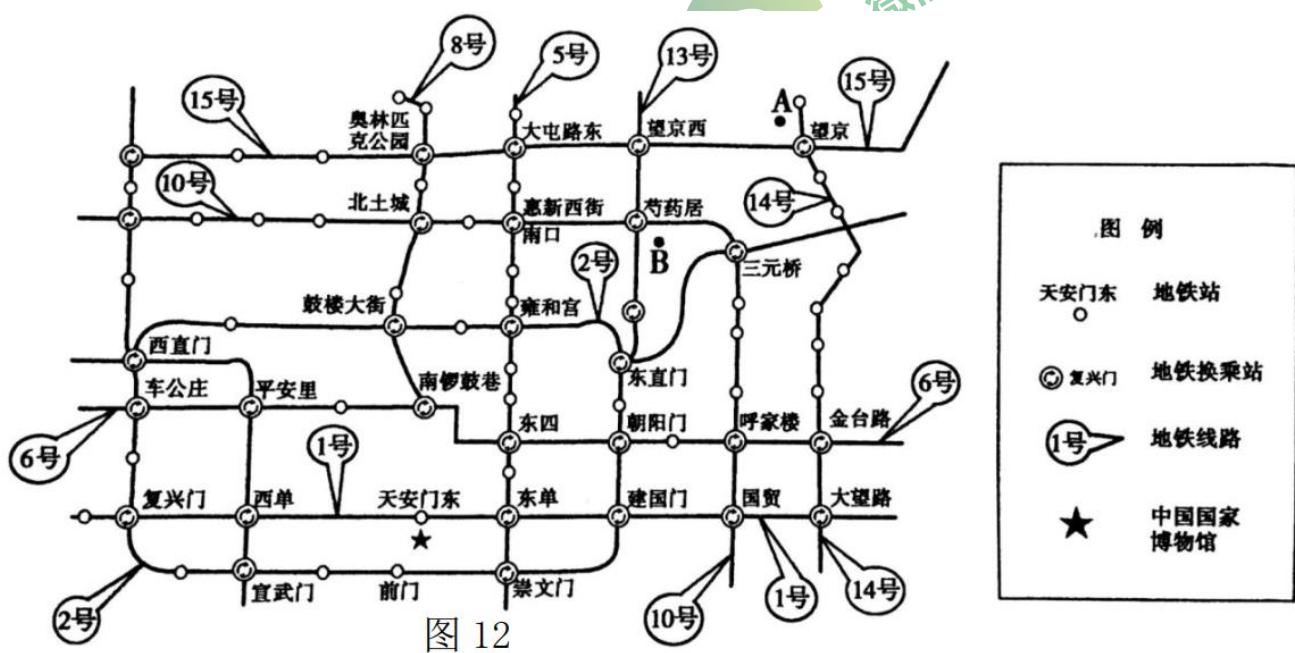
8号
5号
13号
15号
15号
A
奥林匹克公园
大屯路东
望京西
望京
10号
14号
北土城
惠新西街南口
芍药居
B
2号
三元桥
鼓楼大街
雍和宫
西直门
南锣鼓巷
东直门
车公庄
平安里
6号
6号
东四
朝阳门
呼家楼
金台路
1号
复兴门
西单
天安门东
东单
建国门
国贸
大望路
2号
宣武门
前门
崇文门
10号
1号
14号
图 12

图例
天安门东 地铁站
复兴门 地铁换乘站
1号 地铁线路
中国国家博物馆